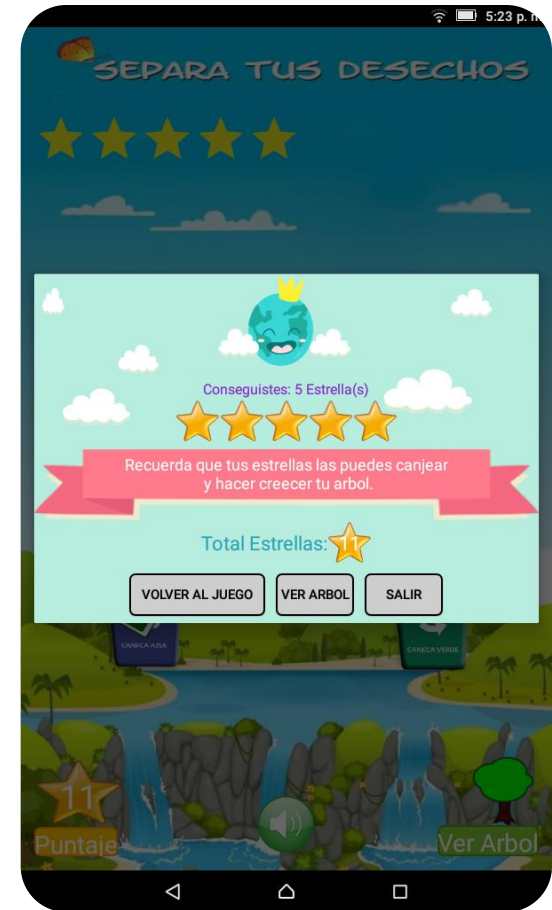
5:23 p. m

SEPARA TUS DESECHOS

Conseguistes: 5 Estrella(s)

Recuerda que tus estrellas las puedes canjear y hacer creecer tu arbol.

Total Estrellas: 11

VOLVER AL JUEGO
VER ARBOL
SALIR

CANECA AZUL
CANECA VERDE

11
Puntaje
Ver Arbol